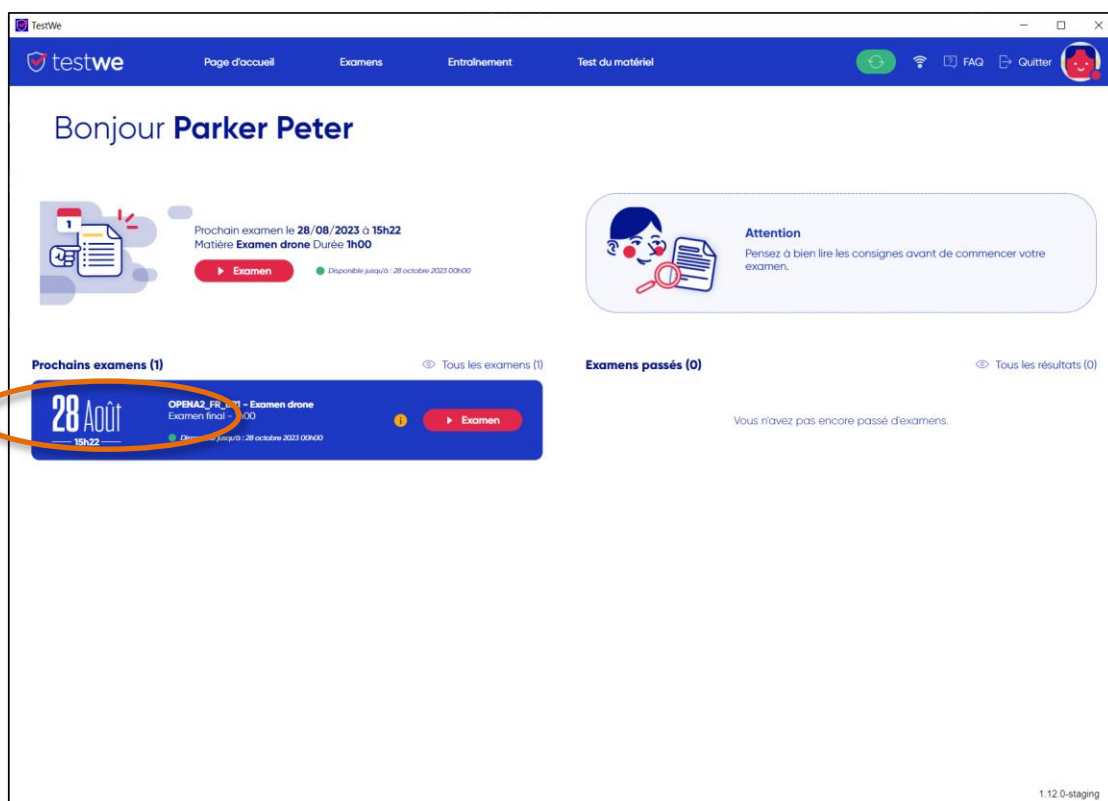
TestWe

testwe Page d'accueil Examens Entraînement Test du matériel FAQ Quitter

Bonjour **Parker Peter**

1

Prochain examen le **28/08/2023** à **15h22**
Matière **Examen drone** Durée **1h00**

Examen

Disponible jusqu'à : 28 octobre 2023 00h00

Attention

Pensez à bien lire les consignes avant de commencer votre examen.

Prochains examens (1)

Tous les examens (1)

Examens passés (0)

Tous les résultats (0)

28 Août
15h22

OPENA2_FR_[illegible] - Examen drone
Examen final - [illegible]00

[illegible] jusqu'à : 28 octobre 2023 00h00

Examen

Vous n'avez pas encore passé d'examens.

1.12.0-staging